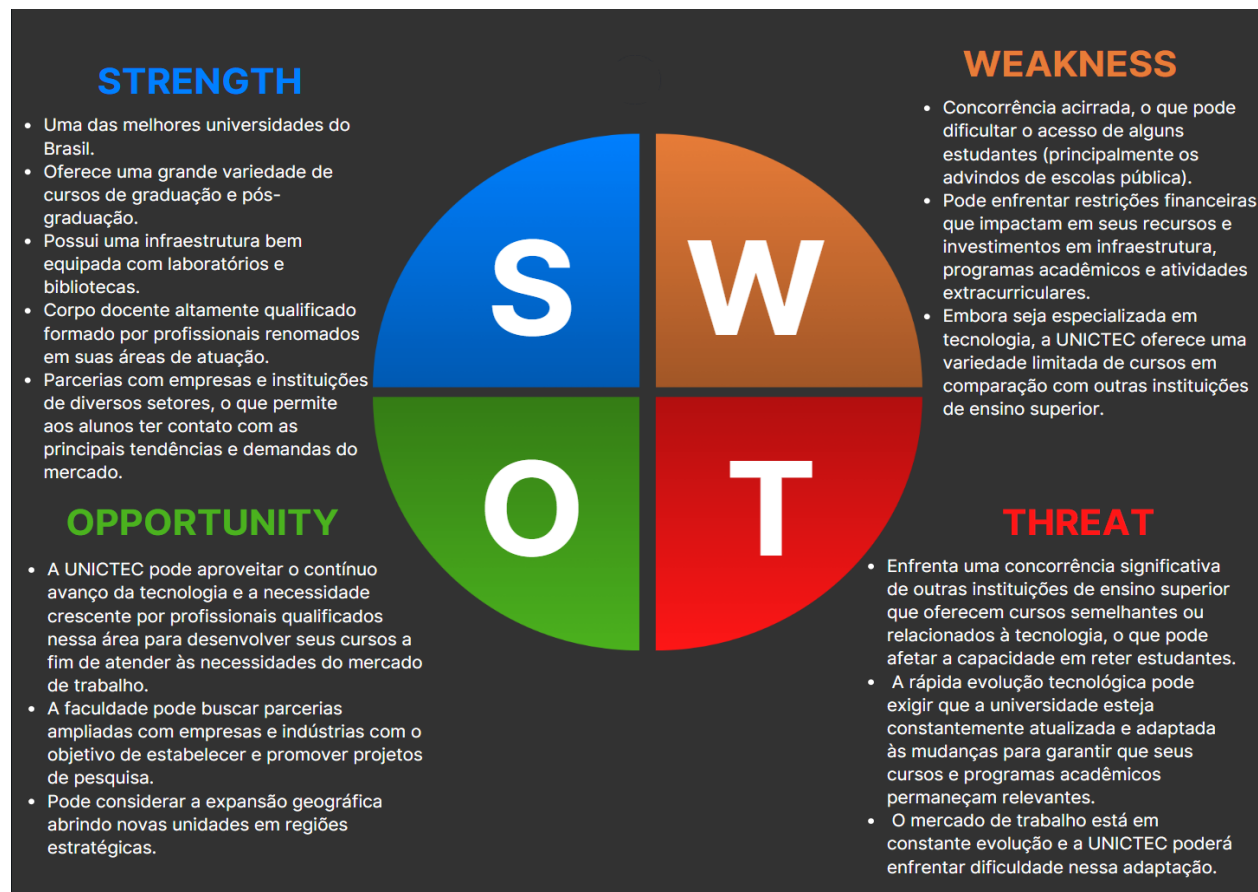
STRENGTH

- Uma das melhores universidades do Brasil.
- Oferece uma grande variedade de cursos de graduação e pós-graduação.
- Possui uma infraestrutura bem equipada com laboratórios e bibliotecas.
- Corpo docente altamente qualificado formado por profissionais renomados em suas áreas de atuação.
- Parcerias com empresas e instituições de diversos setores, o que permite aos alunos ter contato com as principais tendências e demandas do mercado.

WEAKNESS

- Concorrência acirrada, o que pode dificultar o acesso de alguns estudantes (principalmente os advindos de escolas pública).
- Pode enfrentar restrições financeiras que impactam em seus recursos e investimentos em infraestrutura, programas acadêmicos e atividades extracurriculares.
- Embora seja especializada em tecnologia, a UNICTEC oferece uma variedade limitada de cursos em comparação com outras instituições de ensino superior.

S W O T

OPPORTUNITY

- A UNICTEC pode aproveitar o contínuo avanço da tecnologia e a necessidade crescente por profissionais qualificados nessa área para desenvolver seus cursos a fim de atender às necessidades do mercado de trabalho.
- A faculdade pode buscar parcerias ampliadas com empresas e indústrias com o objetivo de estabelecer e promover projetos de pesquisa.
- Pode considerar a expansão geográfica abrindo novas unidades em regiões estratégicas.

THREAT

- Enfrenta uma concorrência significativa de outras instituições de ensino superior que oferecem cursos semelhantes ou relacionados à tecnologia, o que pode afetar a capacidade em reter estudantes.
- A rápida evolução tecnológica pode exigir que a universidade esteja constantemente atualizada e adaptada às mudanças para garantir que seus cursos e programas acadêmicos permaneçam relevantes.
- O mercado de trabalho está em constante evolução e a UNICTEC poderá enfrentar dificuldade nessa adaptação.